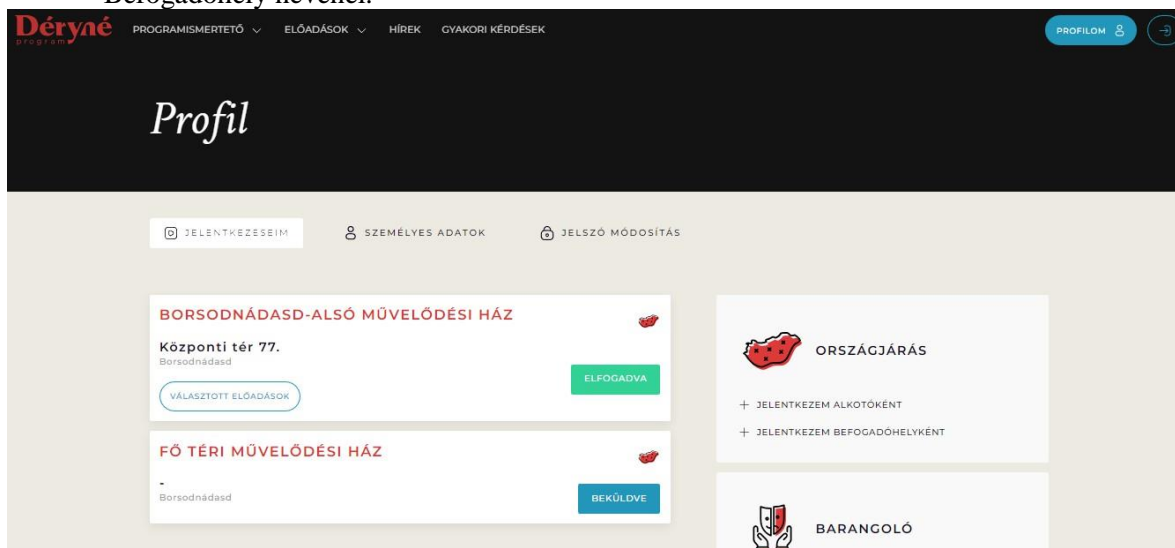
Befogadóhely nevénél.

Déryné program

PROGRAMISMERTETŐ ELŐADÁSOK HÍREK GYAKORI KÉRDÉSEK

PROFILOM

Profil

JELENTKEZESEIM SZEMÉLYES ADATOK JELSZÓ MÓDOSÍTÁS

BORSODNÁDASD-ALSÓ MŰVELŐDÉSI HÁZ

Központi tér 77.
Borsodnádasd

VÁLASZTOTT ELŐADÁSOK

ELFOGADVA

FŐ TÉRI MŰVELŐDÉSI HÁZ

-
Borsodnádasd

BEKÜLDVE

ORSZÁGJÁRÁS

+ JELENTKEZEM ALKOTÓKÉNT

+ JELENTKEZEM BEFOGADÓHELYKÉNT

BARANGOLÓ